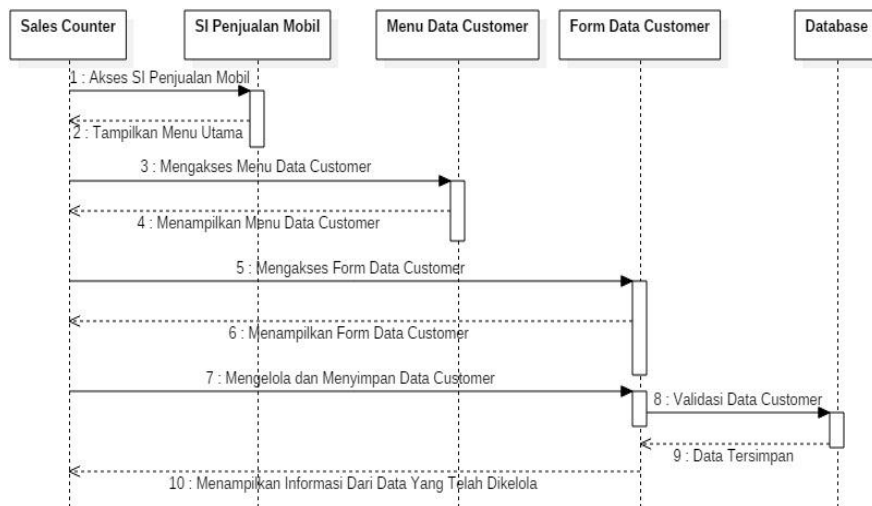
Sales Counter

SI Penjualan Mobil

Menu Data Customer

Form Data Customer

Database

1 : Akses SI Penjualan Mobil

2 : Tampilkan Menu Utama

3 : Mengakses Menu Data Customer

4 : Menampilkan Menu Data Customer

5 : Mengakses Form Data Customer

6 : Menampilkan Form Data Customer

7 : Mengelola dan Menyimpan Data Customer

8 : Validasi Data Customer

9 : Data Tersimpan

10 : Menampilkan Informasi Dari Data Yang Telah Dikelola